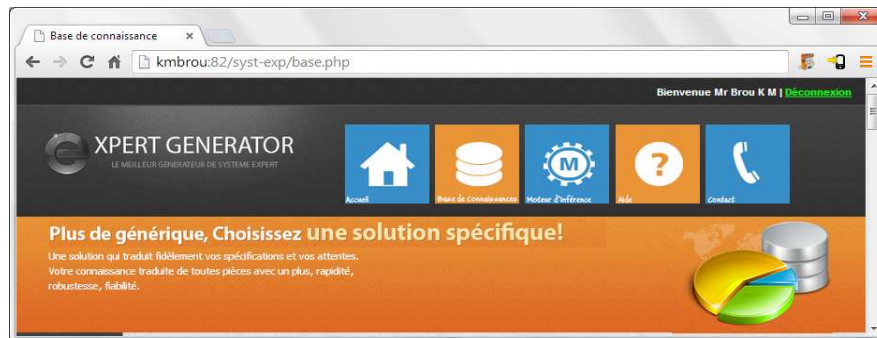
Base de connaissance ×

kmbrou:82/syst-exp/base.php

Bienvenue Mr Brou K M | Déconnexion

XPERT GENERATOR
LE MEILLEUR GENERATEUR DE SYSTEME EXPERT

Accueil
Base de Connaissances
Moteur d'inférence
Aide
Contact

Plus de générique, Choisissez une solution spécifique!
Une solution qui traduit fidèlement vos spécifications et vos attentes.
Votre connaissance traduite de toutes pièces avec un plus, rapidité, robustesse, fiabilité.